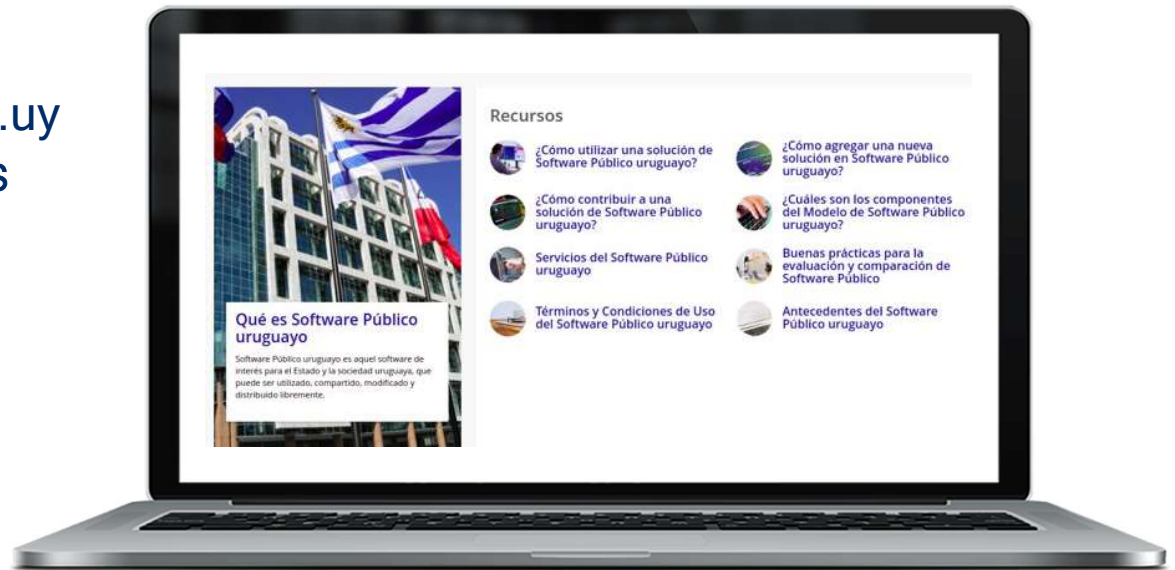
.uy
s

Qué es Software Público uruguayo

Software Público uruguayo es aquel software de interés para el Estado y la sociedad uruguaya, que puede ser utilizado, compartido, modificado y distribuido libremente.

Recursos

¿Cómo utilizar una solución de Software Público uruguayo?

¿Cómo agregar una nueva solución en Software Público uruguayo?

¿Cómo contribuir a una solución de Software Público uruguayo?

¿Cuáles son los componentes del Modelo de Software Público uruguayo?

Servicios del Software Público uruguayo

Buenas prácticas para la evaluación y comparación de Software Público

Términos y Condiciones de Uso del Software Público uruguayo

Antecedentes del Software Público uruguayo